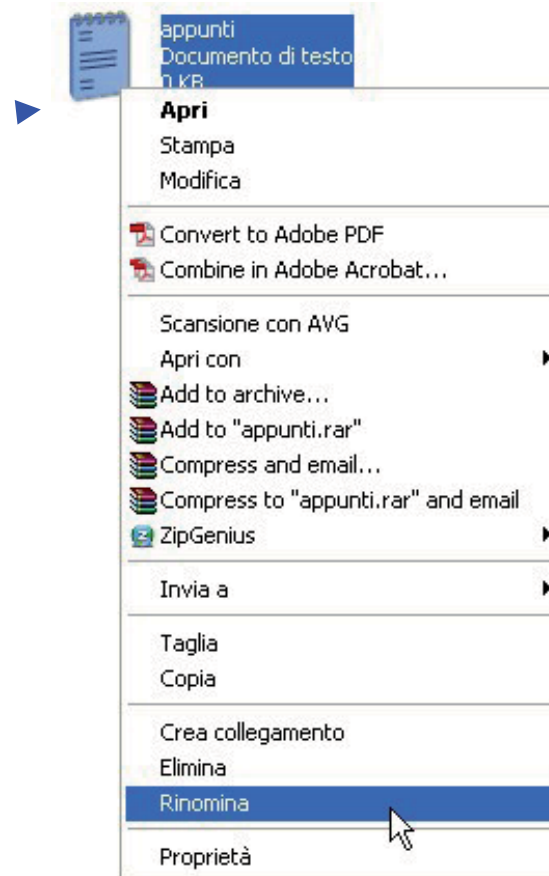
appunti
Documento di testo
0 KB

Apri
Stampa
Modifica

Convert to Adobe PDF
Combine in Adobe Acrobat...

Scansione con AVG
Apri con
Add to archive...
Add to "appunti.rar"
Compress and email...
Compress to "appunti.rar" and email
ZipGenius

Invia a

Taglia
Copia

Crea collegamento
Elimina
Rinomina

Proprietà